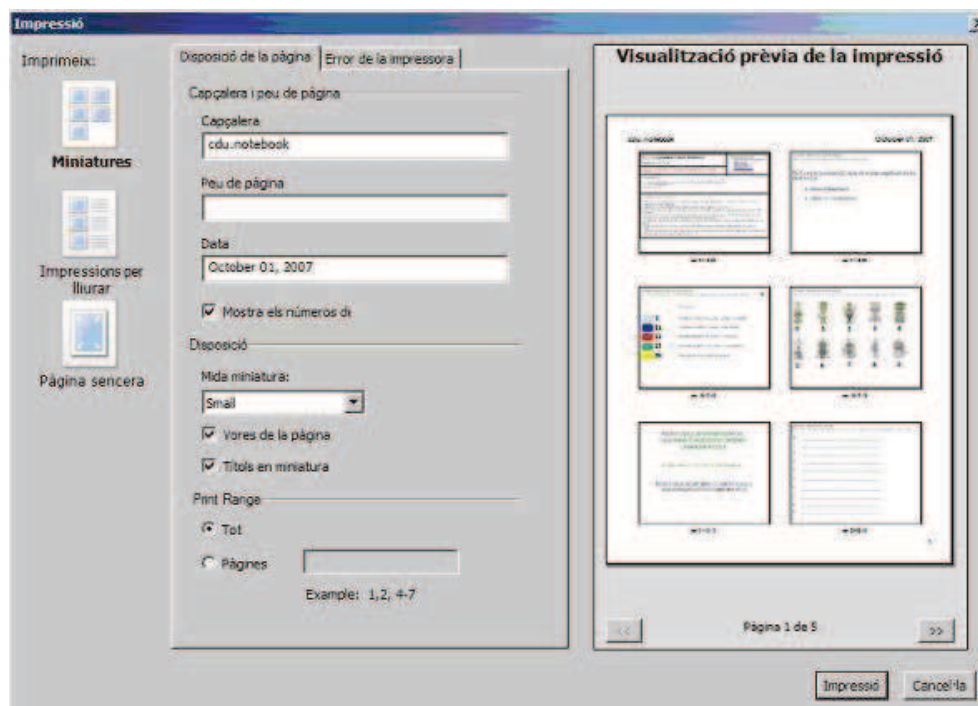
Impressió

Imprimeix:

Miniatures

Impressions per lliurar

Pàgina sencera

Disposició de la pàgina | Error de la impressora

Capçalera i peu de pàgina

Capçalera
cdu.notebook

Peu de pàgina

Data
October 01, 2007

☑ Mostra els números de

Disposició

Mida miniatura:
Small

☑ Vores de la pàgina

☑ Títols en miniatura

Print Range

◉ Tot

○ Pàgines

Example: 1,2, 4-7

Visualització prèvia de la impressió

cdu.notebook   October 01, 2007

<<   Pàgina 1 de 5   >>

Impressió   Cancel·la